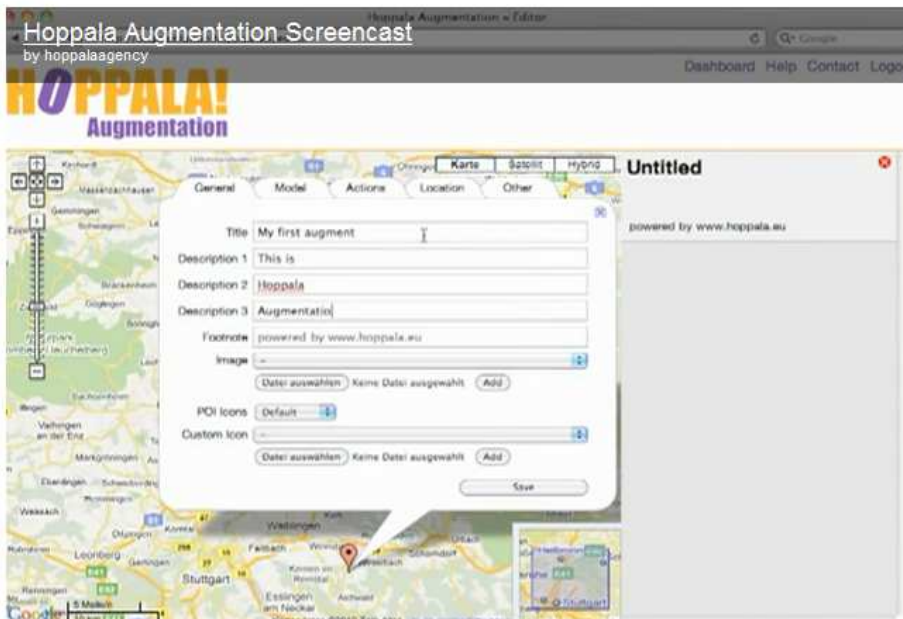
Hoppala Augmentation Screencast
by hoppalaagency

Hoppala Augmentation » Editor

Dashboard Help Contact Logo

HOPPALA!
Augmentation

Karte Satellit Hybrid

General Model Actions Location Other

Title My first augment
Description 1 This is
Description 2 Hoppala
Description 3 Augmentatio
Footnote powered by www.hoppala.eu
Image –
Datei auswählen Keine Datei ausgewählt Add
POI Icons Default
Custom Icon –
Datei auswählen Keine Datei ausgewählt Add
Save

Untitled

powered by www.hoppala.eu

Vaihingen an der Enz
Leonberg
Stuttgart
Esslingen am Neckar
Waiblingen
Fellbach
Heilbronn
Stuttgart
5 Meilen
Google